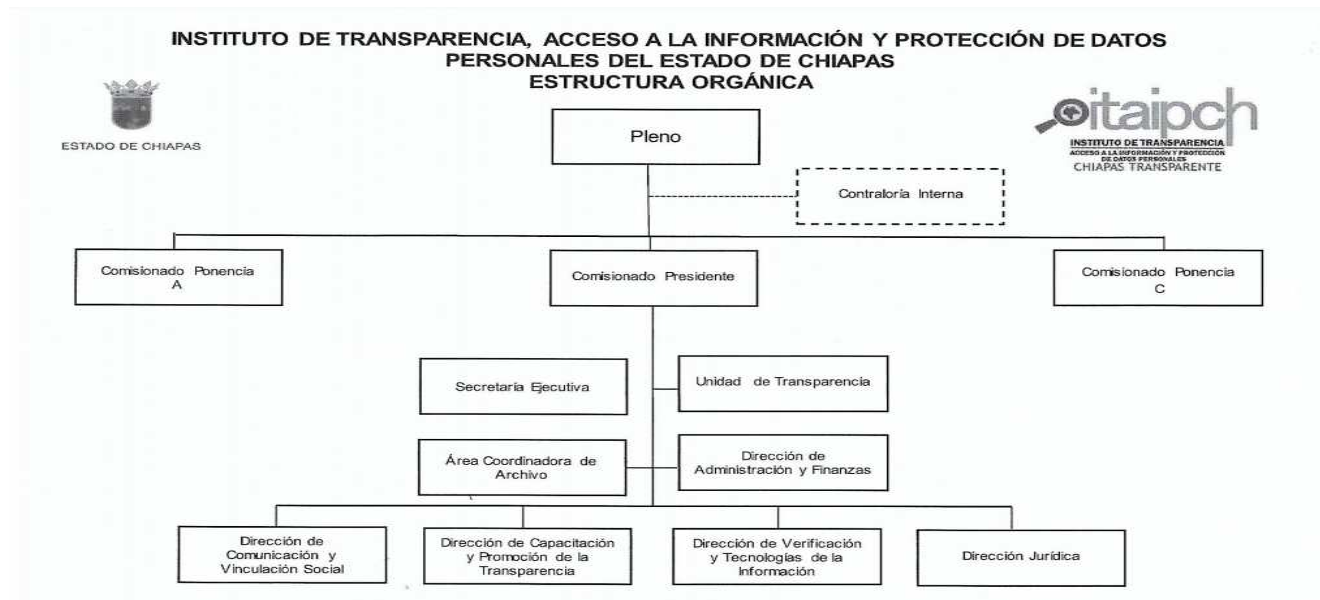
INSTITUTO DE TRANSPARENCIA, ACCESO A LA INFORMACIÓN Y PROTECCIÓN DE DATOS PERSONALES DEL ESTADO DE CHIAPAS
ESTRUCTURA ORGÁNICA

ESTADO DE CHIAPAS

itaipch
INSTITUTO DE TRANSPARENCIA
ACCESO A LA INFORMACIÓN Y PROTECCIÓN DE DATOS PERSONALES
CHIAPAS TRANSPARENTE

Pleno

Contraloría Interna

Comisionado Ponencia A

Comisionado Presidente

Comisionado Ponencia C

Secretaría Ejecutiva

Unidad de Transparencia

Área Coordinadora de Archivo

Dirección de Administración y Finanzas

Dirección de Comunicación y Vinculación Social

Dirección de Capacitación y Promoción de la Transparencia

Dirección de Verificación y Tecnologías de la Información

Dirección Jurídica